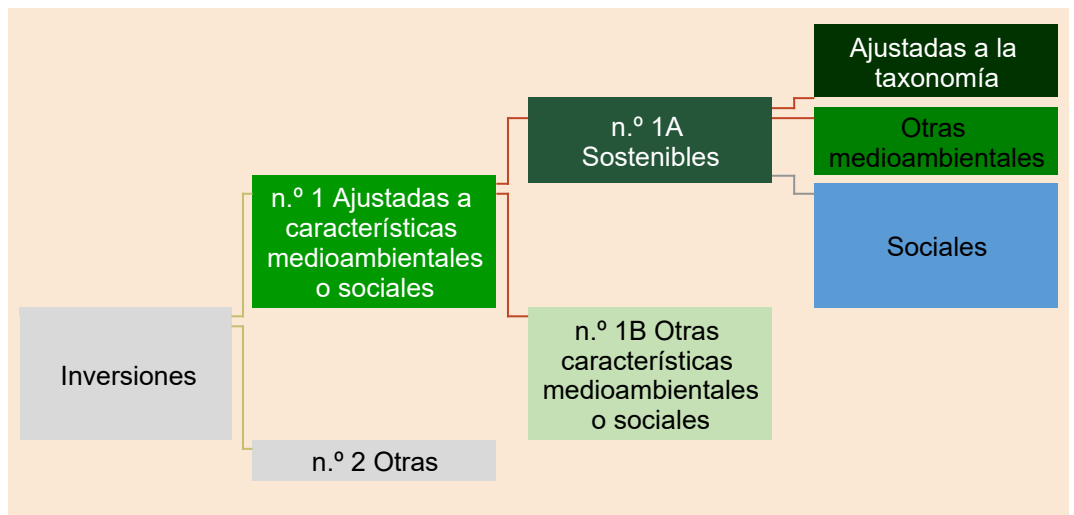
Inversiones

n.º 1 Ajustadas a características medioambientales o sociales

n.º 2 Otras

n.º 1A Sostenibles

n.º 1B Otras características medioambientales o sociales

Ajustadas a la taxonomía

Otras medioambientales

Sociales